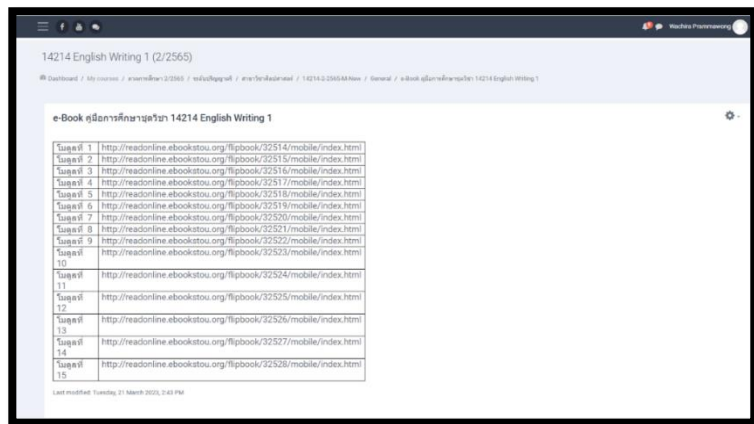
Wachira Prommawong

14214 English Writing 1 (2/2565)

Dashboard / My courses / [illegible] / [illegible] / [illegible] / 14214-2-2565-M-New / General / e-Book คู่มือการศึกษาชุดวิชา 14214 English Writing 1

e-Book คู่มือการศึกษาชุดวิชา 14214 English Writing 1

| | |
|---|---|
| โมดูลที่ 1 | http://readonline.ebookstou.org/flipbook/32514/mobile/index.html |
| โมดูลที่ 2 | http://readonline.ebookstou.org/flipbook/32515/mobile/index.html |
| โมดูลที่ 3 | http://readonline.ebookstou.org/flipbook/32516/mobile/index.html |
| โมดูลที่ 4 | http://readonline.ebookstou.org/flipbook/32517/mobile/index.html |
| โมดูลที่ 5 | http://readonline.ebookstou.org/flipbook/32518/mobile/index.html |
| โมดูลที่ 6 | http://readonline.ebookstou.org/flipbook/32519/mobile/index.html |
| โมดูลที่ 7 | http://readonline.ebookstou.org/flipbook/32520/mobile/index.html |
| โมดูลที่ 8 | http://readonline.ebookstou.org/flipbook/32521/mobile/index.html |
| โมดูลที่ 9 | http://readonline.ebookstou.org/flipbook/32522/mobile/index.html |
| โมดูลที่ 10 | http://readonline.ebookstou.org/flipbook/32523/mobile/index.html |
| โมดูลที่ 11 | http://readonline.ebookstou.org/flipbook/32524/mobile/index.html |
| โมดูลที่ 12 | http://readonline.ebookstou.org/flipbook/32525/mobile/index.html |
| โมดูลที่ 13 | http://readonline.ebookstou.org/flipbook/32526/mobile/index.html |
| โมดูลที่ 14 | http://readonline.ebookstou.org/flipbook/32527/mobile/index.html |
| โมดูลที่ 15 | http://readonline.ebookstou.org/flipbook/32528/mobile/index.html |

Last modified: Tuesday, 21 March 2023, 2:43 PM